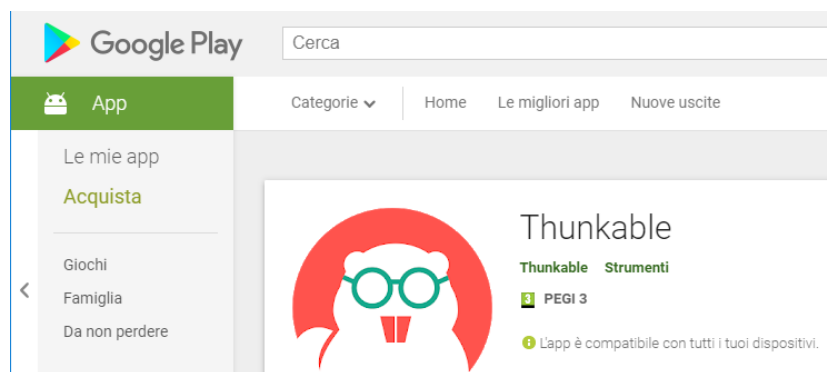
Google Play

Cerca

App

Categorie

Home

Le migliori app

Nuove uscite

Le mie app

Acquista

Giochi

Famiglia

Da non perdere

Thunkable

Thunkable Strumenti

3 PEGI 3

L'app è compatibile con tutti i tuoi dispositivi.